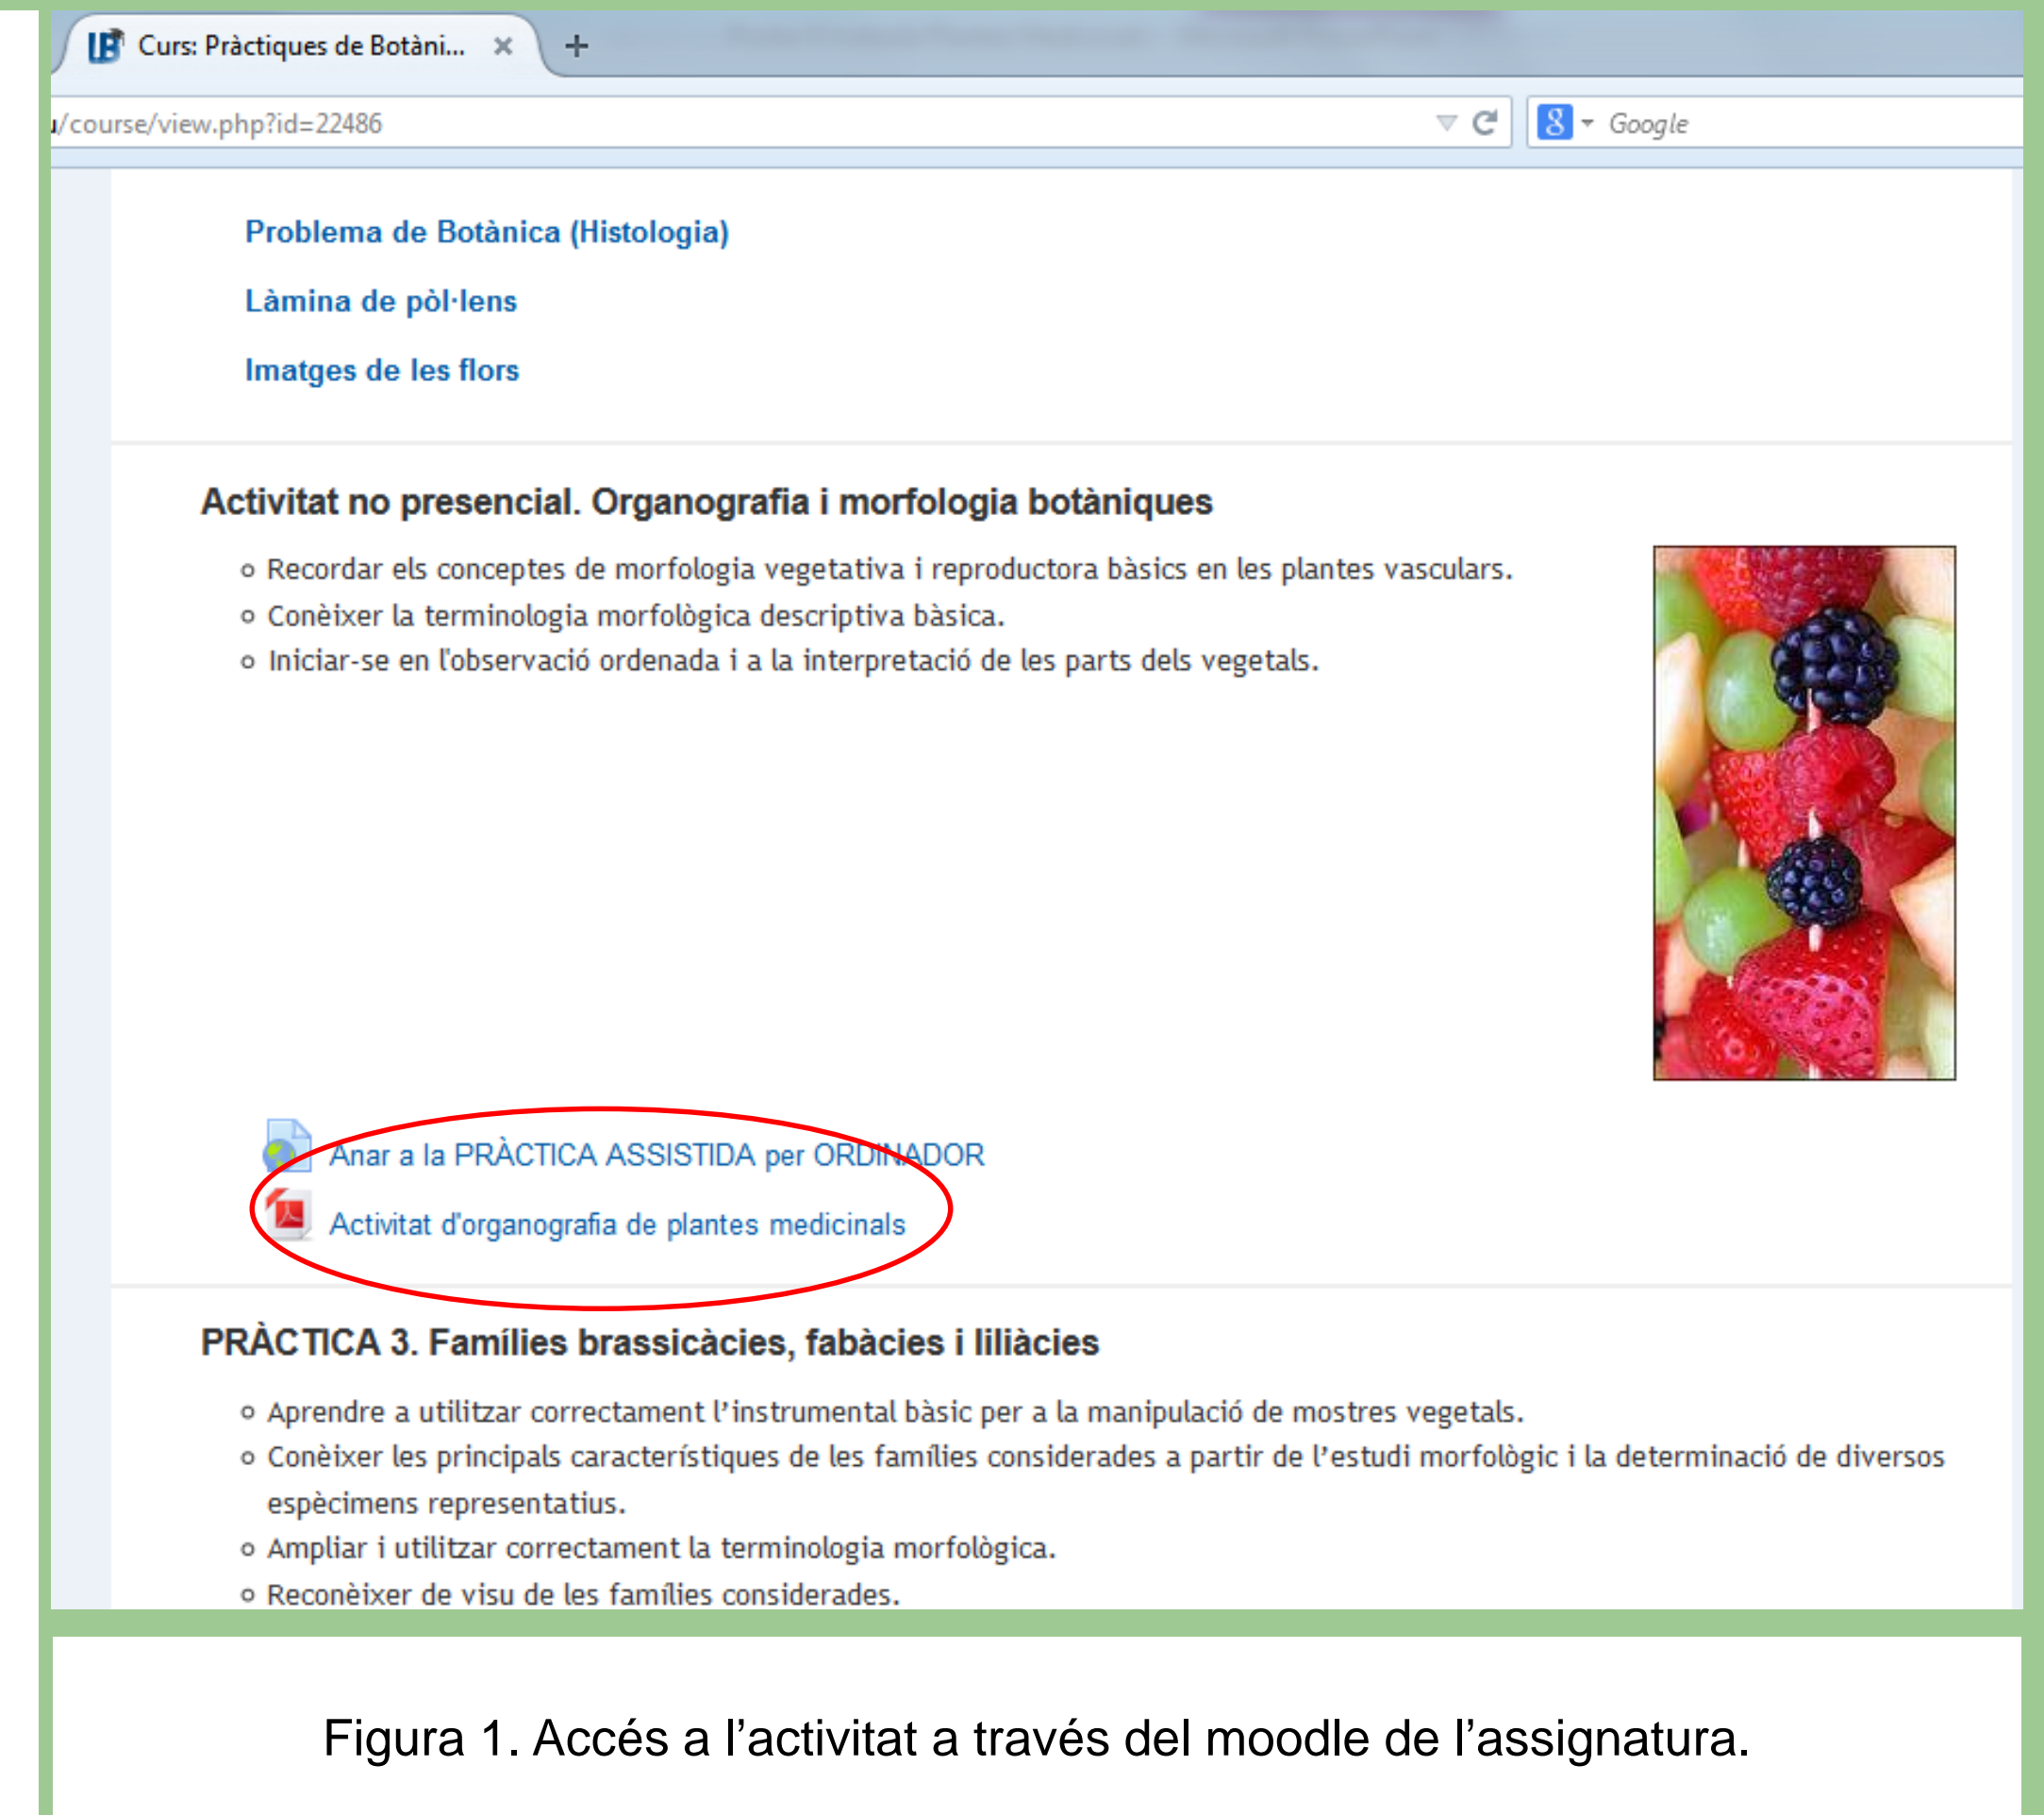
Curs: Pràctiques de Botàni... ×
+
u/course/view.php?id=22486
Google

Problema de Botànica (Histologia)

Làmina de pòl·lens

Imatges de les flors

Activitat no presencial. Organografia i morfologia botàniques

- Recordar els conceptes de morfologia vegetativa i reproductora bàsics en les plantes vasculars.
- Conèixer la terminologia morfològica descriptiva bàsica.
- Iniciar-se en l'observació ordenada i a la interpretació de les parts dels vegetals.

Anar a la PRÀCTICA ASSISTIDA per ORDINADOR

Activitat d'organografia de plantes medicinals

PRÀCTICA 3. Famílies brassicàcies, fabàcies i liliàcies

- Aprendre a utilitzar correctament l'instrumental bàsic per a la manipulació de mostres vegetals.
- Conèixer les principals característiques de les famílies considerades a partir de l'estudi morfològic i la determinació de diversos espècimens representatius.
- Ampliar i utilitzar correctament la terminologia morfològica.
- Reconèixer de visu de les famílies considerades.

Figura 1. Accés a l'activitat a través del moodle de l'assignatura.